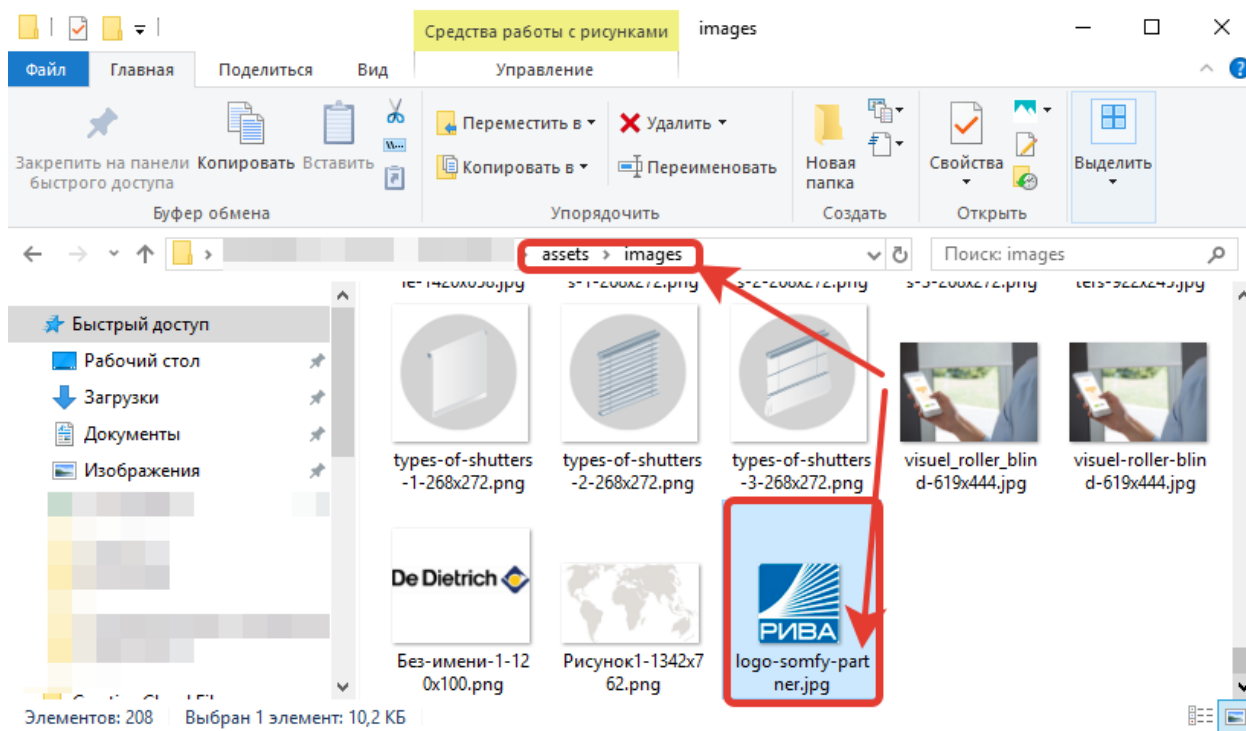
Средства работы с рисунками images

Файл Главная Поделиться Вид Управление

Закрепить на панели быстрого доступа Копировать Вставить
Буфер обмена

Переместить в ▾ Удалить ▾
Копировать в ▾ Переименовать
Упорядочить

Новая папка
Создать

Свойства
Открыть

Выделить

assets › images

Поиск: images

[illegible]e-1420x658.jpg s-1-268x272.png s-2-268x272.png s-3-268x272.png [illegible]ters-922x245.jpg

Быстрый доступ
Рабочий стол
Загрузки
Документы
Изображения

types-of-shutters-1-268x272.png
types-of-shutters-2-268x272.png
types-of-shutters-3-268x272.png
visuel_roller_blind-619x444.jpg
visuel-roller-blind-619x444.jpg

De Dietrich
Без-имени-1-120x100.png
Рисунок1-1342x762.png
РИВА
logo-somfy-partner.jpg

Элементов: 208 Выбран 1 элемент: 10,2 КБ